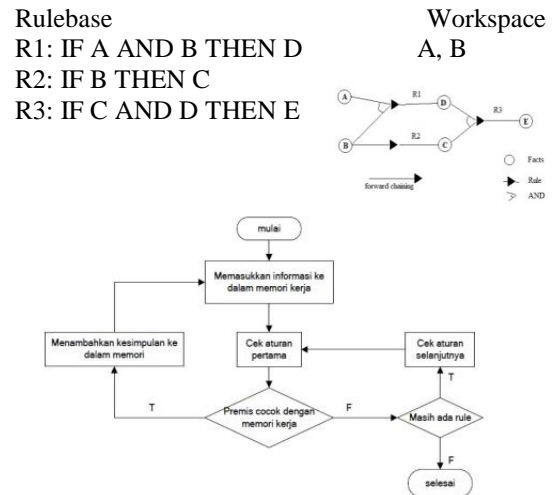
Rulebase
R1: IF A AND B THEN D
R2: IF B THEN C
R3: IF C AND D THEN E

Workspace
A, B

A
B
R1
R2
D
C
R3
E

forward chaining

Facts
Rule
AND

mulai

Memasukkan informasi ke dalam memori kerja

Menambahkan kesimpulan ke dalam memori

Cek aturan pertama

Cek aturan selanjutnya

T

Premis cocok dengan memori kerja

F

Masih ada rule

T

F

selesai